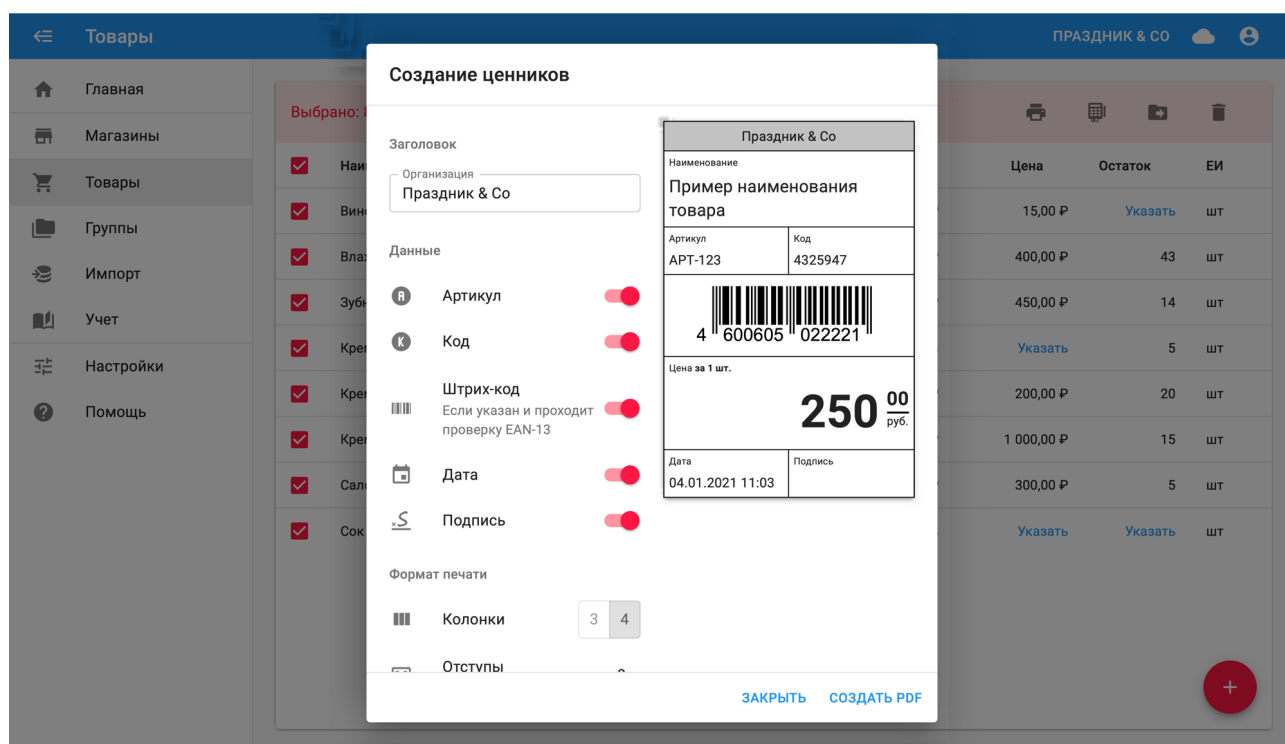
Товары

ПРАЗДНИК & СО

Главная
Магазины
Товары
Группы
Импорт
Учет
Настройки
Помощь

Выбрано: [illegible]

| | Наи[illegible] | Цена | Остаток | ЕИ |
|---|---|---|---|---|
| | Вин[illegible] | 15,00 ₽ | Указать | шт |
| | Вла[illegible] | 400,00 ₽ | 43 | шт |
| | Зуб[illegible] | 450,00 ₽ | 14 | шт |
| | Кре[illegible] | Указать | 5 | шт |
| | Кре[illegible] | 200,00 ₽ | 20 | шт |
| | Кре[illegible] | 1 000,00 ₽ | 15 | шт |
| | Сал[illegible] | 300,00 ₽ | 5 | шт |
| | Сок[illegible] | Указать | Указать | шт |

Создание ценников

Заголовок

Организация
Праздник & Co

Данные

Артикул

Код

Штрих-код
Если указан и проходит проверку EAN-13

Дата

Подпись

Формат печати

Колонки 3 4

Отступы

Праздник & Co
Наименование
Пример наименования товара
Артикул
АРТ-123
Код
4325947
4 600605 022221
Цена за 1 шт.
250 00 руб.
Дата
04.01.2021 11:03
Подпись

ЗАКРЫТЬ СОЗДАТЬ PDF

+